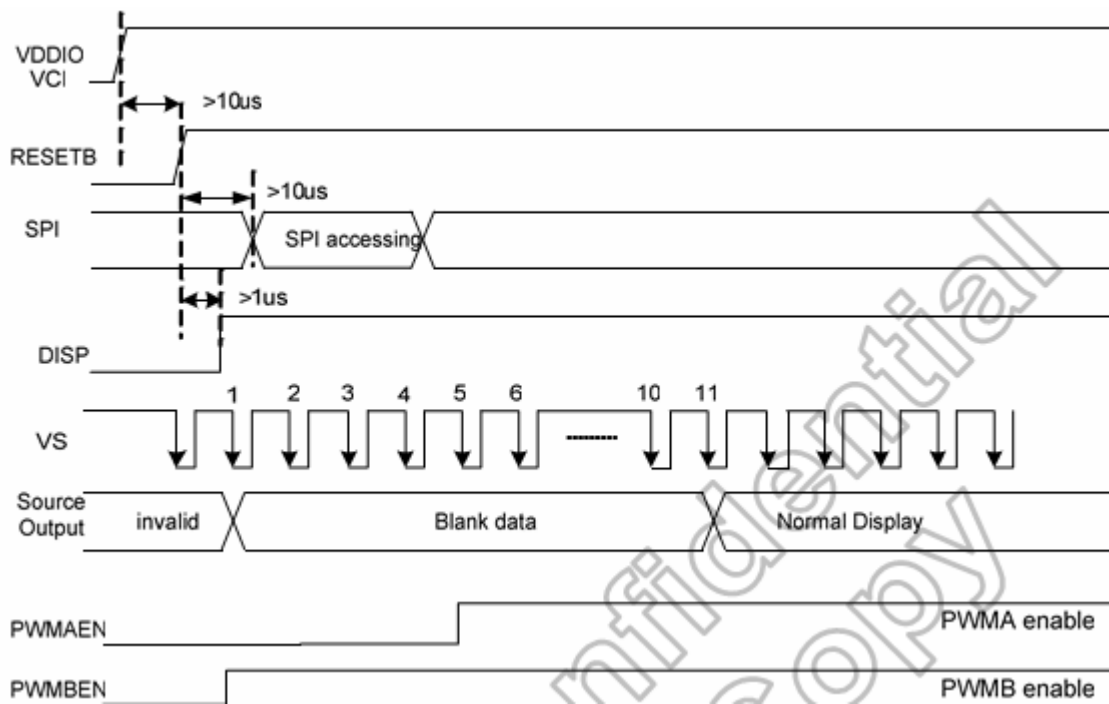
VDDIO
VCI

>10us

RESETB

>10us

SPI

SPI accessing

>1us

DISP

1 2 3 4 5 6 ---------- 10 11

VS

Source Output

invalid

Blank data

Normal Display

PWMAEN

PWMA enable

PWMBEN

PWMB enable

Confidential copy